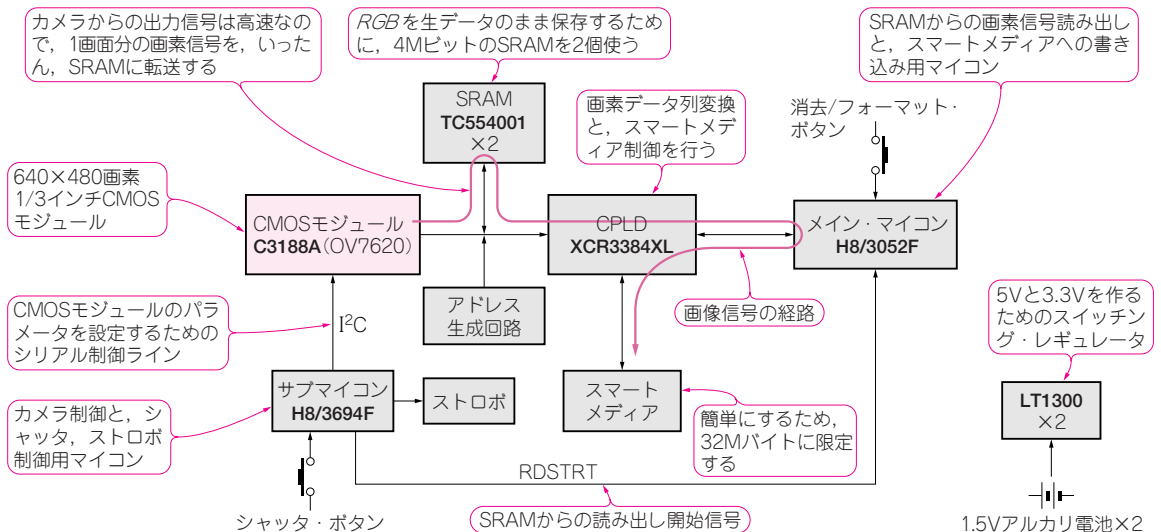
カメラからの出力信号は高速なので，1画面分の画素信号を，いったん，SRAMに転送する

RGBを生データのまま保存するために，4MビットのSRAMを2個使う

SRAMからの画素信号読み出しと，スマートメディアへの書き込み用マイコン

SRAM
TC554001
×2

画素データ列変換と，スマートメディア制御を行う

消去/フォーマット・ボタン

640×480画素
1/3インチCMOSモジュール

CMOSモジュール
C3188A（OV7620）

CPLD
XCR3384XL

メイン・マイコン
H8/3052F

アドレス生成回路

画像信号の経路

CMOSモジュールのパラメータを設定するためのシリアル制御ライン

$I^2C$

5Vと3.3Vを作るためのスイッチング・レギュレータ

サブマイコン
H8/3694F

ストロボ

スマートメディア

簡単にするため，32Mバイトに限定する

LT1300
×2

カメラ制御と，シャッタ，ストロボ制御用マイコン

RDSTRT

シャッタ・ボタン

SRAMからの読み出し開始信号

1.5Vアルカリ電池×2